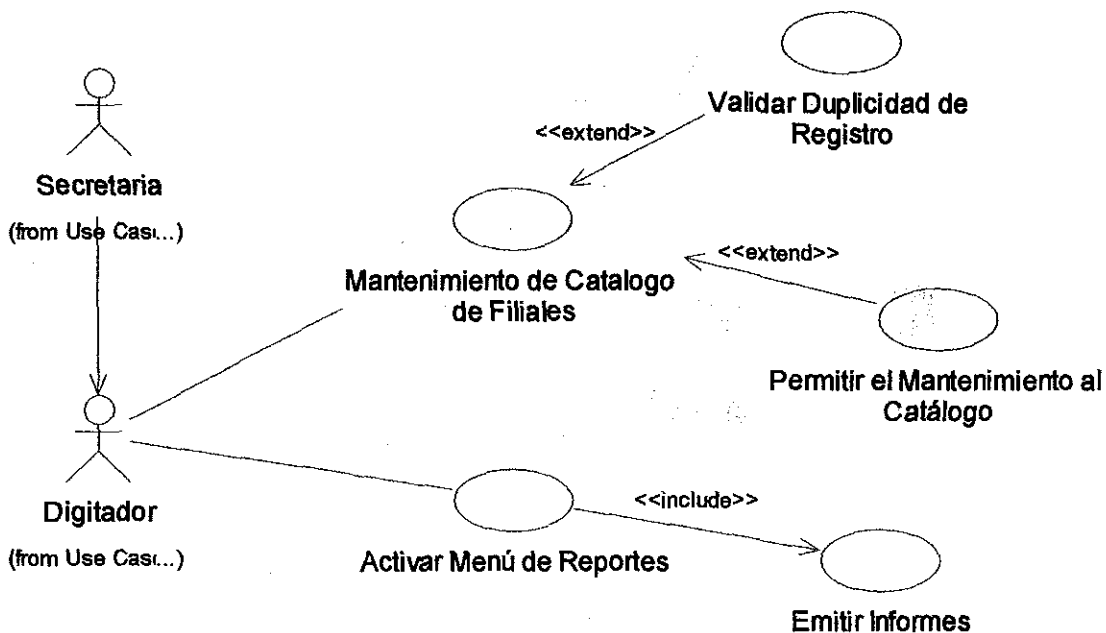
Secretaria
(from Use Cas...)

Digitador
(from Use Cas...)

Validar Duplicidad de Registro

<<extend>>

Mantenimiento de Catalogo de Filiales

<<extend>>

Permitir el Mantenimiento al Catálogo

Activar Menú de Reportes

<<include>>

Emitir Informes